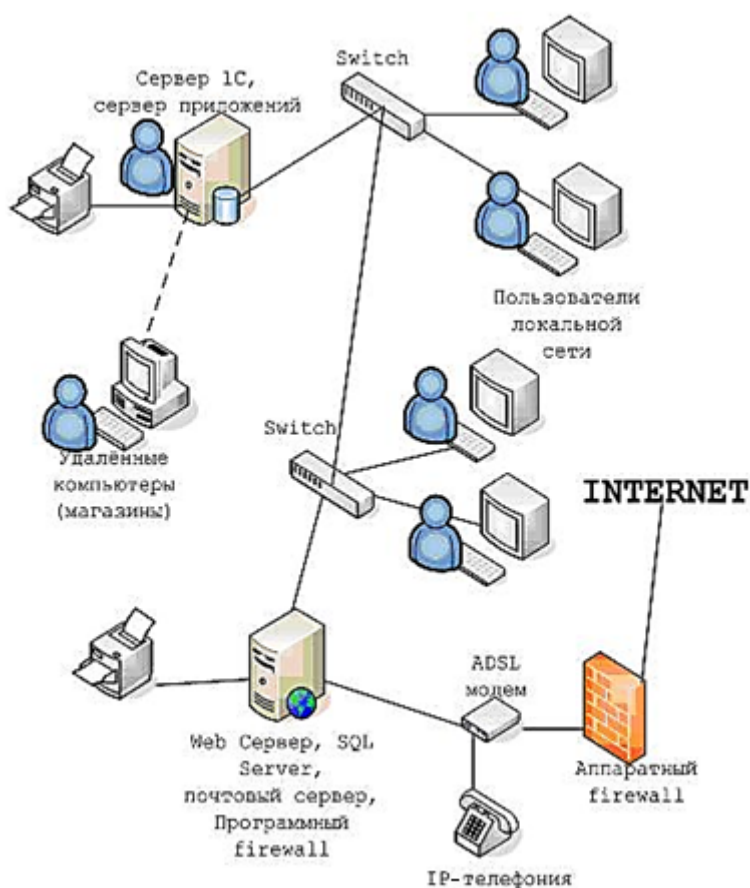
Switch

Сервер 1С, сервер приложений

Пользователи локальной сети

Switch

Удалённые компьютеры (магазины)

INTERNET

ADSL модем

Web Сервер, SQL Server, почтовый сервер, Програмный firewall

Аппаратный firewall

IP-телефония